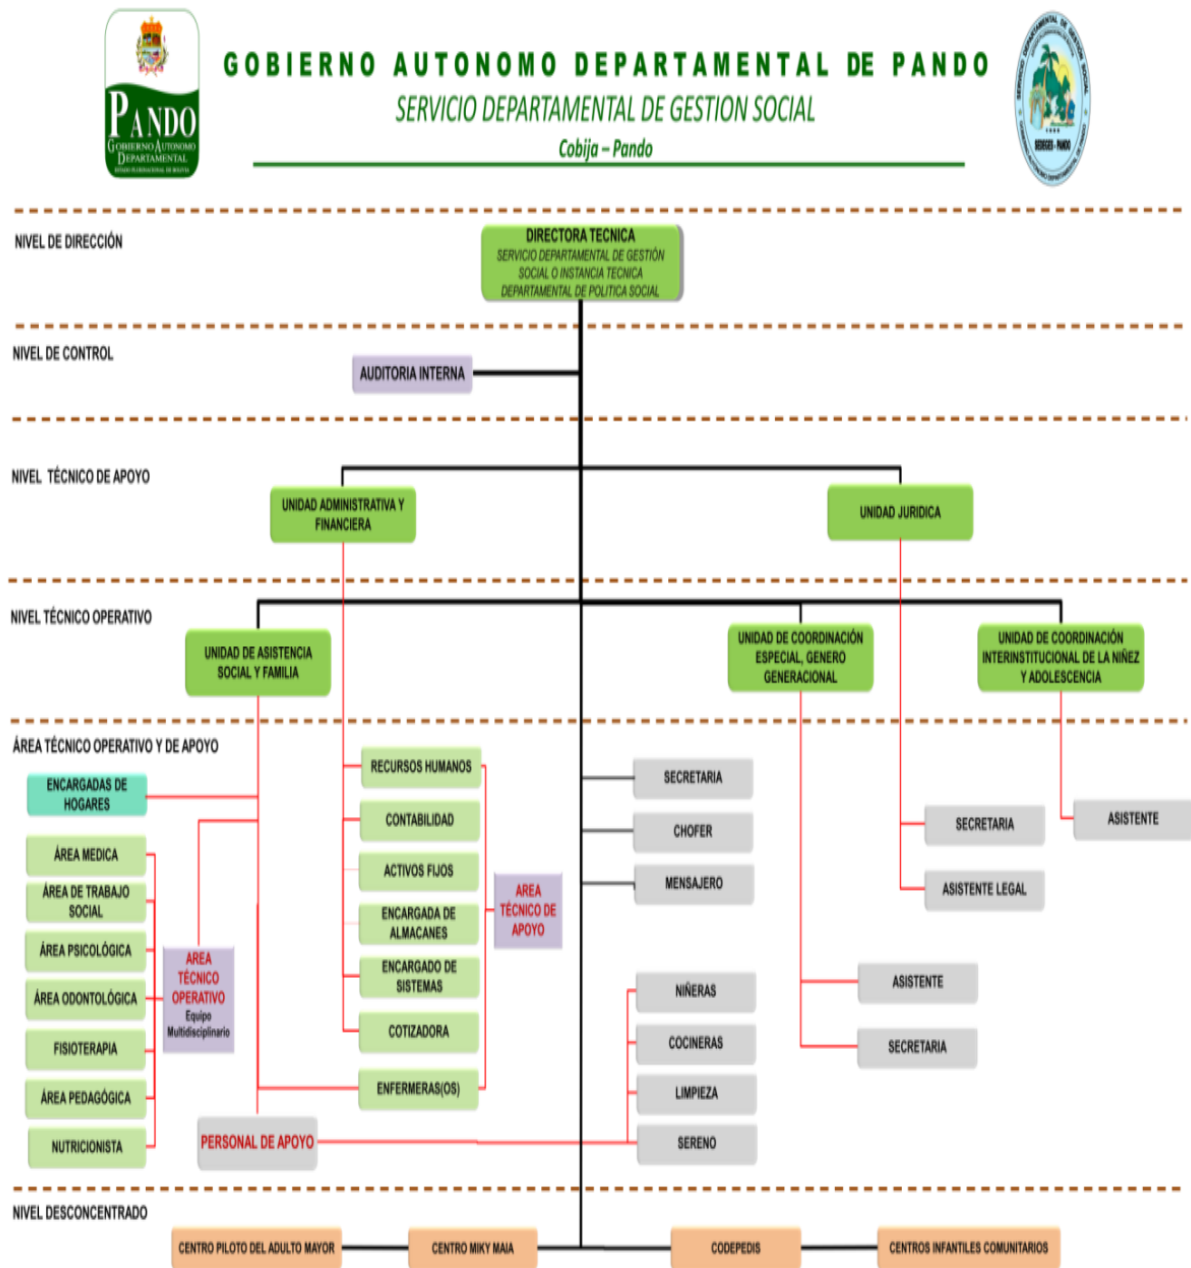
PANDO
GOBIERNO AUTONOMO DEPARTAMENTAL
ESTADO PLURINACIONAL DE BOLIVIA

GOBIERNO AUTONOMO DEPARTAMENTAL DE PANDO
SERVICIO DEPARTAMENTAL DE GESTION SOCIAL
Cobija – Pando

SEDEGES - PANDO

NIVEL DE DIRECCIÓN
DIRECTORA TECNICA
SERVICIO DEPARTAMENTAL DE GESTIÓN SOCIAL O INSTANCIA TECNICA DEPARTAMENTAL DE POLITICA SOCIAL

NIVEL DE CONTROL
AUDITORIA INTERNA

NIVEL TÉCNICO DE APOYO
UNIDAD ADMINISTRATIVA Y FINANCIERA
UNIDAD JURIDICA

NIVEL TÉCNICO OPERATIVO
UNIDAD DE ASISTENCIA SOCIAL Y FAMILIA
UNIDAD DE COORDINACIÓN ESPECIAL, GENERO GENERACIONAL
UNIDAD DE COORDINACIÓN INTERINSTITUCIONAL DE LA NIÑEZ Y ADOLESCENCIA

ÁREA TÉCNICO OPERATIVO Y DE APOYO
ENCARGADAS DE HOGARES
ÁREA MEDICA
ÁREA DE TRABAJO SOCIAL
ÁREA PSICOLÓGICA
ÁREA ODONTOLÓGICA
FISIOTERAPIA
ÁREA PEDAGÓGICA
NUTRICIONISTA
AREA TÉCNICO OPERATIVO Equipo Multidisciplinario
RECURSOS HUMANOS
CONTABILIDAD
ACTIVOS FIJOS
ENCARGADA DE ALMACANES
ENCARGADO DE SISTEMAS
COTIZADORA
ENFERMERAS(OS)
AREA TÉCNICO DE APOYO
PERSONAL DE APOYO
SECRETARIA
CHOFER
MENSAJERO
NIÑERAS
COCINERAS
LIMPIEZA
SERENO
SECRETARIA
ASISTENTE LEGAL
ASISTENTE
ASISTENTE
SECRETARIA

NIVEL DESCONCENTRADO
CENTRO PILOTO DEL ADULTO MAYOR
CENTRO MIKY MAIA
CODEPEDIS
CENTROS INFANTILES COMUNITARIOS